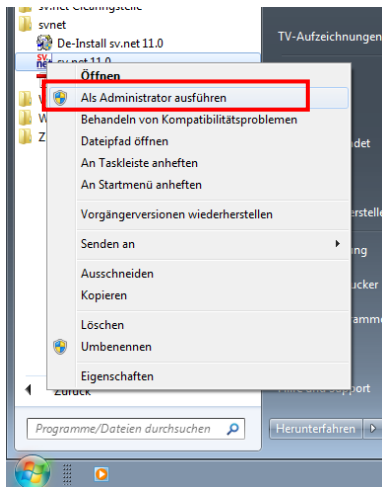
sv.net Clearingstelle
svnet
De-Install sv.net 11.0
sv.net 11.0
TV-Aufzeichnungen
Öffnen
Als Administrator ausführen
Behandeln von Kompatibilitätsproblemen
Dateipfad öffnen
An Taskleiste anheften
An Startmenü anheften
Vorgängerversionen wiederherstellen
Senden an
Ausschneiden
Kopieren
Löschen
Umbenennen
Eigenschaften
Zurück
Programme/Dateien durchsuchen
Herunterfahren